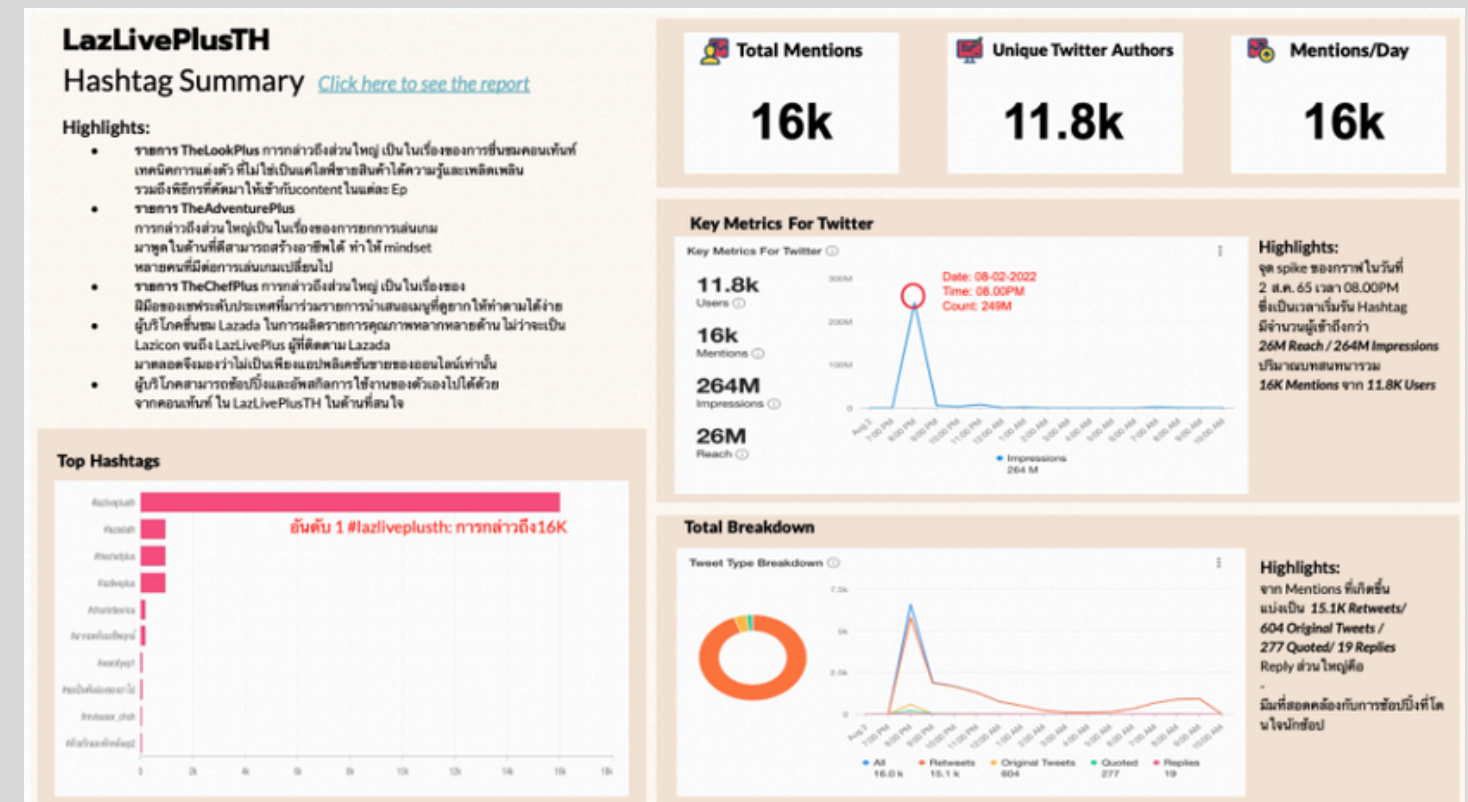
LazLivePlusTH

Hashtag Summary Click here to see the report

Highlights:

- รายการ TheLookPlus การกล่าวถึงส่วนใหญ่ เป็นในเรื่องของการชื่นชมคอนเท้นท์ เทคนิคการแต่งตัว ที่ไม่ใช่เป็นแค่ไลฟ์ขายสินค้าได้ความรู้และเพลิดเพลิน รวมถึงพิธีกรที่คัดมาให้เข้ากับcontent ในแต่ละ Ep
- รายการ TheAdventurePlus การกล่าวถึงส่วนใหญ่เป็นในเรื่องของการยกการเล่นเกม มาพูดในด้านที่ดีสามารถสร้างอาชีพได้ ทำให้ mindset หลายคนที่มีต่อการเล่นเกมเปลี่ยนไป
- รายการ TheChefPlus การกล่าวถึงส่วนใหญ่ เป็นในเรื่องของ มีมือของเชฟระดับประเทศที่มาร่วมรายการนำเสนอเมนูที่ดูยากให้ทำตามได้ง่าย
- ผู้บริโภคชื่นชม Lazada ในการผลิตรายการคุณภาพหลากหลายด้าน ไม่ว่าจะเป็น Lazicon จนถึง LazLivePlus ผู้ที่ติดตาม Lazada มาตลอดจึงมองว่าไม่เป็นเพียงแอปพลิเคชันขายของออนไลน์เท่านั้น
- ผู้บริโภคสามารถช้อปปิ้งและอัพสกิลการใช้งานของตัวเองไปได้ด้วย จากคอนเท้นท์ ใน LazLivePlusTH ในด้านที่สนใจ

Top Hashtags

#lazliveplusth
#lazadath
#thechefplus
#lazliveplus
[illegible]
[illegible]
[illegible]
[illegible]
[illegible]
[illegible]

อันดับ 1 #lazliveplusth: การกล่าวถึง16K

0 2k 4k 6k 8k 10k 12k 14k 16k 18k

Total Mentions
16k

Unique Twitter Authors
11.8k

Mentions/Day
16k

Key Metrics For Twitter

Key Metrics For Twitter

11.8k
Users

16k
Mentions

264M
Impressions

26M
Reach

Date: 08-02-2022
Time: 08.00PM
Count: 249M

300M
200M
100M
0

Impressions
264 M

Highlights:
จุด spike ของกราฟในวันที่ 2 ส.ค. 65 เวลา 08.00PM ซึ่งเป็นเวลาเริ่มรัน Hashtag มีจำนวนผู้เข้าถึงกว่า 26M Reach / 264M Impressions ปริมาณบทสนทนารวม 16K Mentions จาก 11.8K Users

Total Breakdown

Tweet Type Breakdown

7.5k
5k
2.5k
0

All 16.0 k
Retweets 15.1 k
Original Tweets 604
Quoted 277
Replies 19

Highlights:
จาก Mentions ที่เกิดขึ้น แบ่งเป็น 15.1K Retweets/ 604 Original Tweets / 277 Quoted/ 19 Replies
Reply ส่วนใหญ่คือ
-
มีที่สอดคล้องกับการช้อปปิ้งที่โดนใจนักช้อป